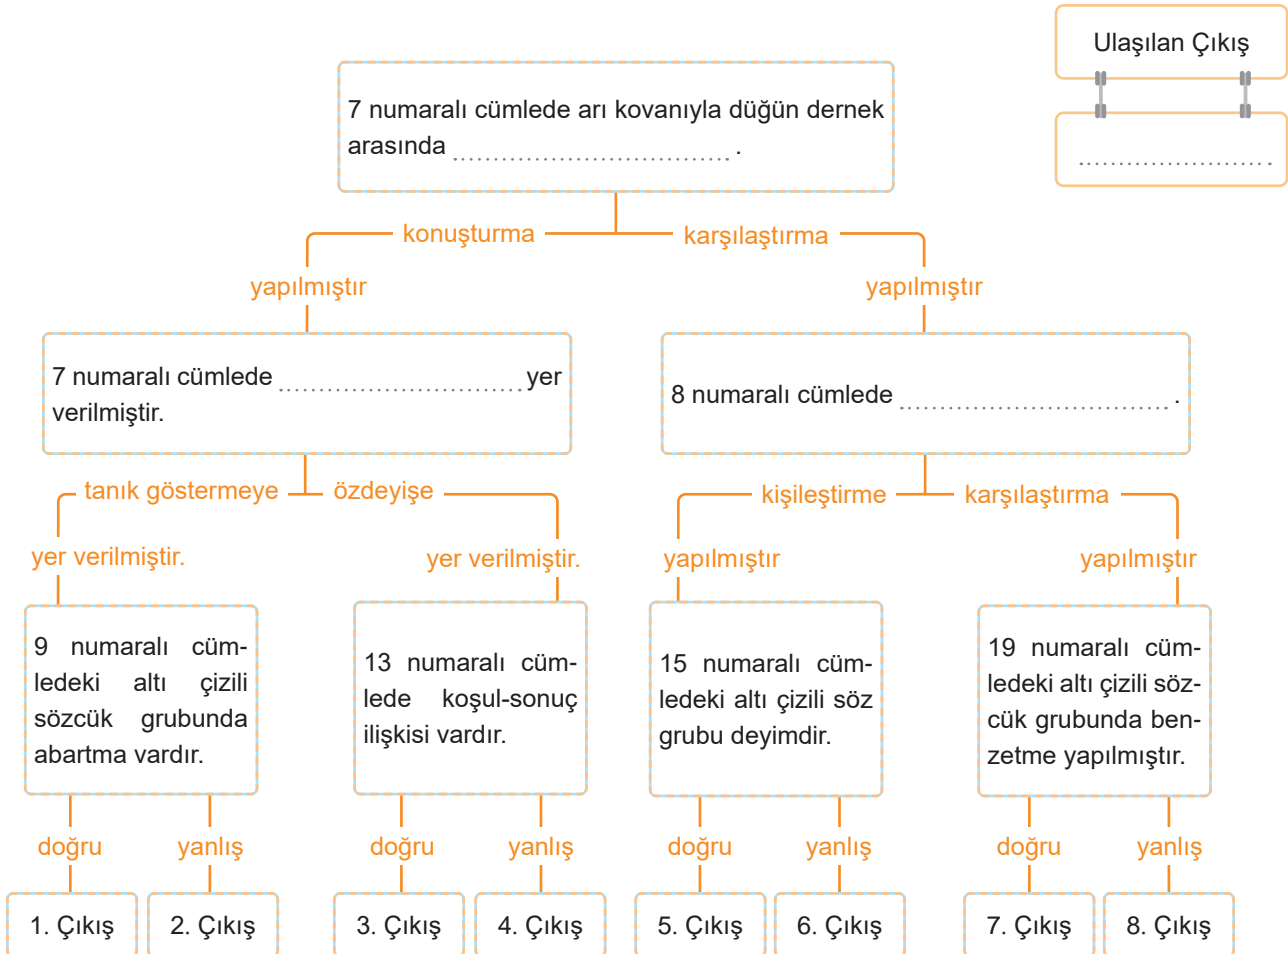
Ulaşılan Çıkış

..........................

7 numaralı cümlede arı kovanıyla düğün dernek arasında .................................. .

konuşturma

karşılaştırma

yapılmıştır

yapılmıştır

7 numaralı cümlede .............................. yer verilmiştir.

8 numaralı cümlede .................................. .

tanık göstermeye

özdeyişe

kişileştirme

karşılaştırma

yer verilmiştir.

yer verilmiştir.

yapılmıştır

yapılmıştır

9 numaralı cümledeki altı çizili sözcük grubunda abartma vardır.

13 numaralı cümlede koşul-sonuç ilişkisi vardır.

15 numaralı cümledeki altı çizili söz grubu deyimdir.

19 numaralı cümledeki altı çizili sözcük grubunda benzetme yapılmıştır.

doğru

yanlış

doğru

yanlış

doğru

yanlış

doğru

yanlış

1. Çıkış

2. Çıkış

3. Çıkış

4. Çıkış

5. Çıkış

6. Çıkış

7. Çıkış

8. Çıkış